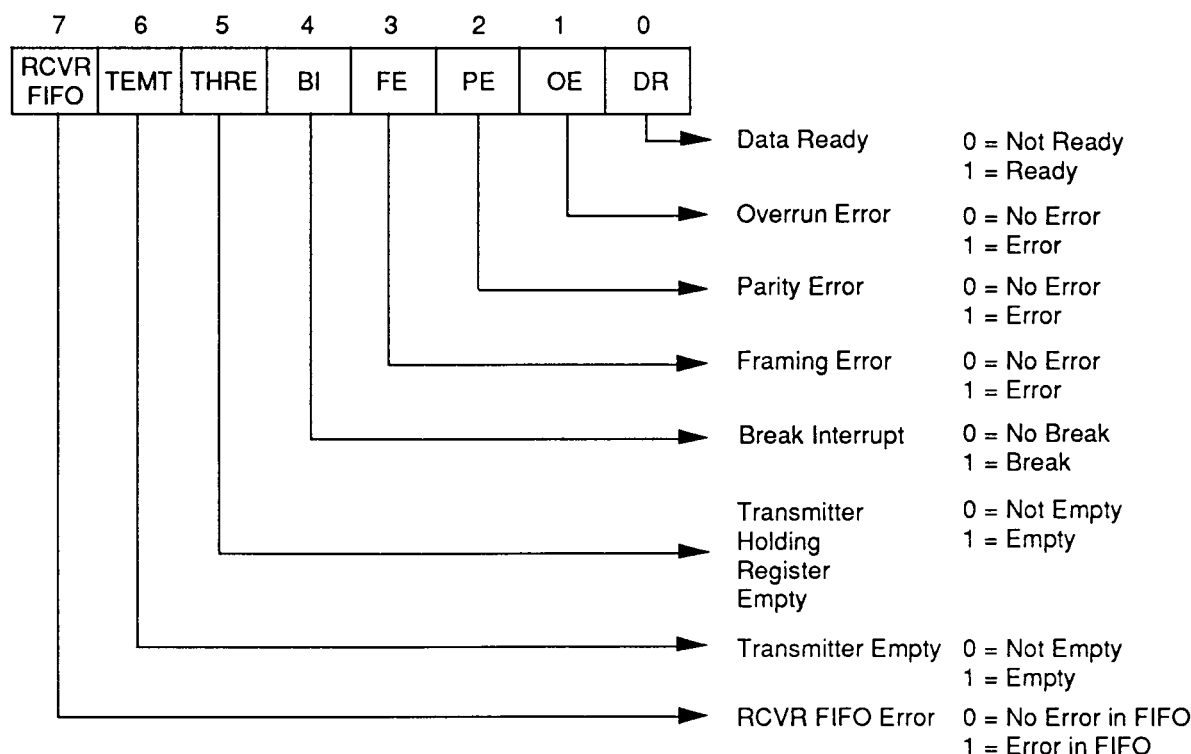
| 7 | 6 | 5 | 4 | 3 | 2 | 1 | 0 |
|---|---|---|---|---|---|---|---|
| RCVR FIFO | TEMT | THRE | BI | FE | PE | OE | DR |

Data Ready 0 = Not Ready
1 = Ready

Overrun Error 0 = No Error
1 = Error

Parity Error 0 = No Error
1 = Error

Framing Error 0 = No Error
1 = Error

Break Interrupt 0 = No Break
1 = Break

Transmitter Holding Register Empty 0 = Not Empty
1 = Empty

Transmitter Empty 0 = Not Empty
1 = Empty

RCVR FIFO Error 0 = No Error in FIFO
1 = Error in FIFO